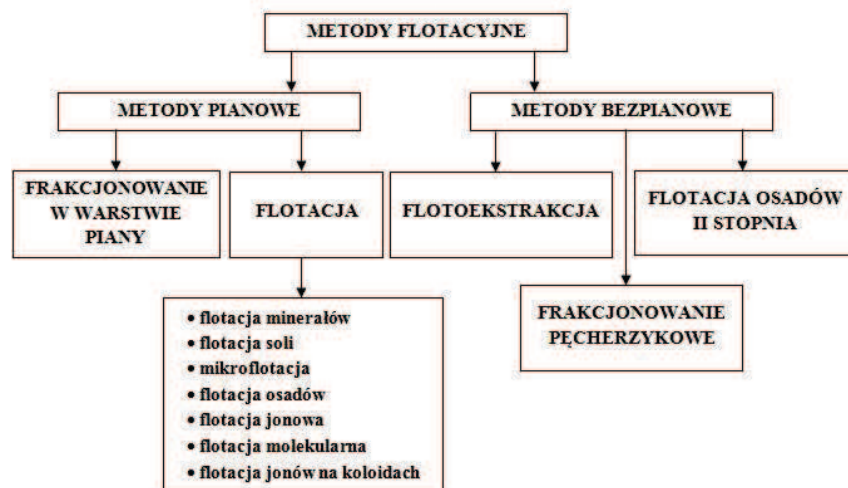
METODY FLOTACYJNE

METODY PIANOWE

METODY BEZPIANOWE

FRAKCJONOWANIE W WARSTWIE PIANY

FLOTACJA

FLOTOEKSTRAKCJA

FLOTACJA OSADÓW II STOPNIA

• flotacja minerałów
• flotacja soli
• mikroflotacja
• flotacja osadów
• flotacja jonowa
• flotacja molekularna
• flotacja jonów na koloidach

FRAKCJONOWANIE PĘCHERZYKOWE